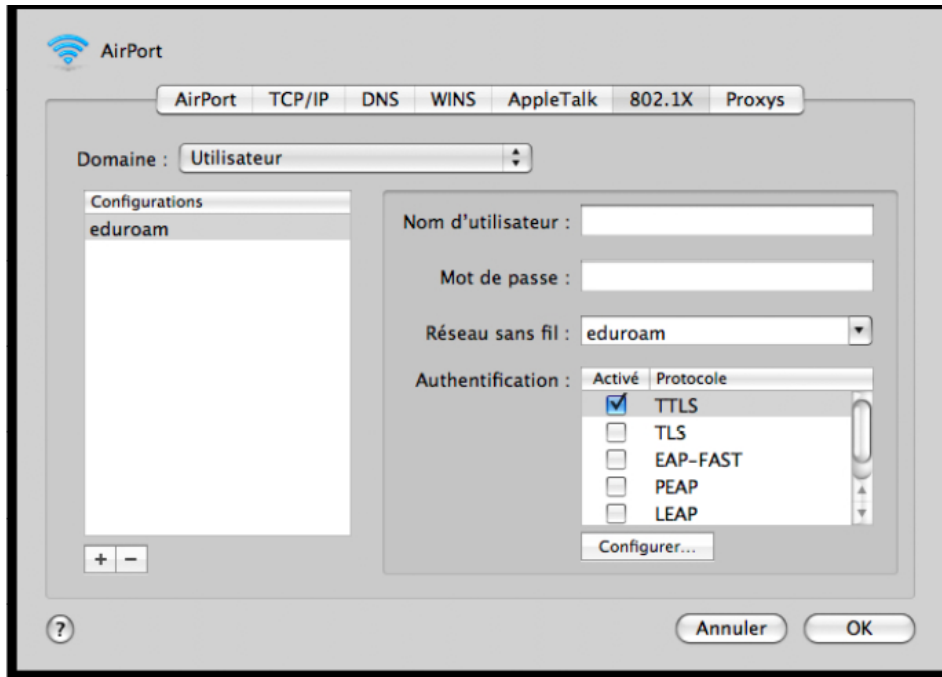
AirPort

AirPort | TCP/IP | DNS | WINS | AppleTalk | 802.1X | Proxys

Domaine : Utilisateur

Configurations
eduroam

Nom d’utilisateur :

Mot de passe :

Réseau sans fil : eduroam

Authentification :

| Activé | Protocole |
|---|---|
| ☑ | TTLS |
| ☐ | TLS |
| ☐ | EAP-FAST |
| ☐ | PEAP |
| ☐ | LEAP |

Configurer...

+ −

?

Annuler

OK